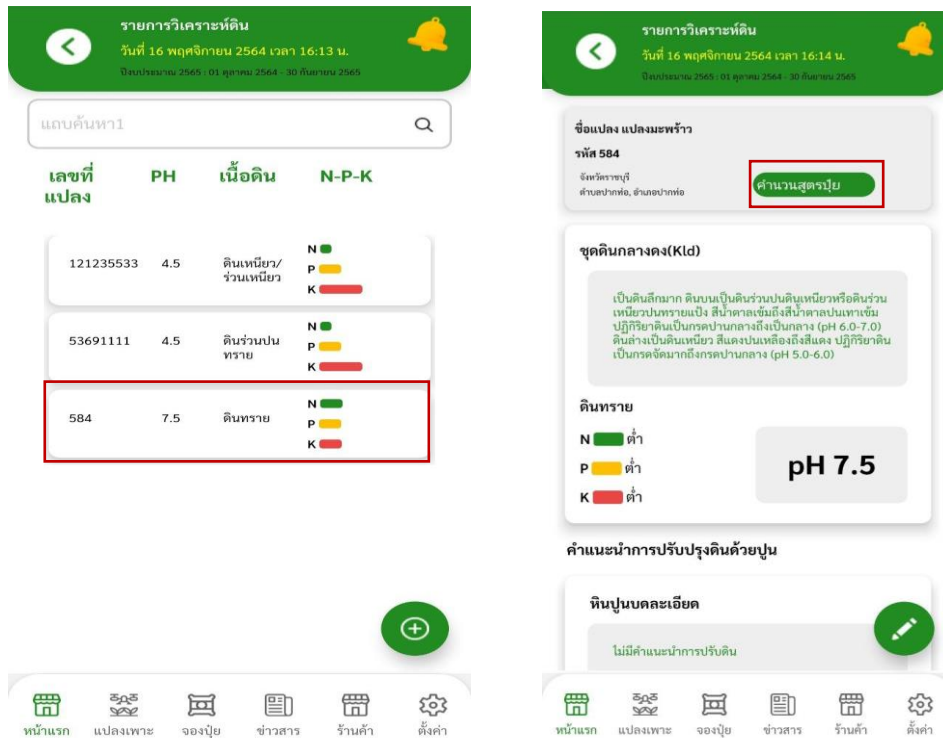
รายการวิเคราะห์ดิน
วันที่ 16 พฤศจิกายน 2564 เวลา 16:13 น.
ปีงบประมาณ 2565 : 01 ตุลาคม 2564 - 30 กันยายน 2565

แถบค้นหา1

| เลขที่แปลง | PH | เนื้อดิน | N-P-K |
|---|---|---|---|
| 121235533 | 4.5 | ดินเหนียว/ร่วนเหนียว | N P K |
| 53691111 | 4.5 | ดินร่วนปนทราย | N P K |
| 584 | 7.5 | ดินทราย | N P K |

หน้าแรก แปลงเพาะ จองปุ๋ย ข่าวสาร ร้านค้า ตั้งค่า

รายการวิเคราะห์ดิน
วันที่ 16 พฤศจิกายน 2564 เวลา 16:14 น.
ปีงบประมาณ 2565 : 01 ตุลาคม 2564 - 30 กันยายน 2565

ชื่อแปลง แปลงมะพร้าว
รหัส 584
จังหวัดราชบุรี
ตำบลปากท่อ, อำเภอปากท่อ
คำนวนสูตรปุ๋ย

ชุดดินกลางดง(Kld)

เป็นดินลึกมาก ดินบนเป็นดินร่วนปนดินเหนียวหรือดินร่วนเหนียวปนทรายแป้ง สีน้ำตาลเข้มถึงสีน้ำตาลปนเทาเข้ม ปฏิกิริยาดินเป็นกรดปานกลางถึงเป็นกลาง (pH 6.0-7.0) ดินล่างเป็นดินเหนียว สีแดงปนเหลืองถึงสีแดง ปฏิกิริยาดินเป็นกรดจัดมากถึงกรดปานกลาง (pH 5.0-6.0)

ดินทราย
N ต่ำ
P ต่ำ
K ต่ำ
pH 7.5

คำแนะนำการปรับปรุงดินด้วยปูน

หินปูนบดละเอียด

ไม่มีคำแนะนำการปรับดิน

หน้าแรก แปลงเพาะ จองปุ๋ย ข่าวสาร ร้านค้า ตั้งค่า